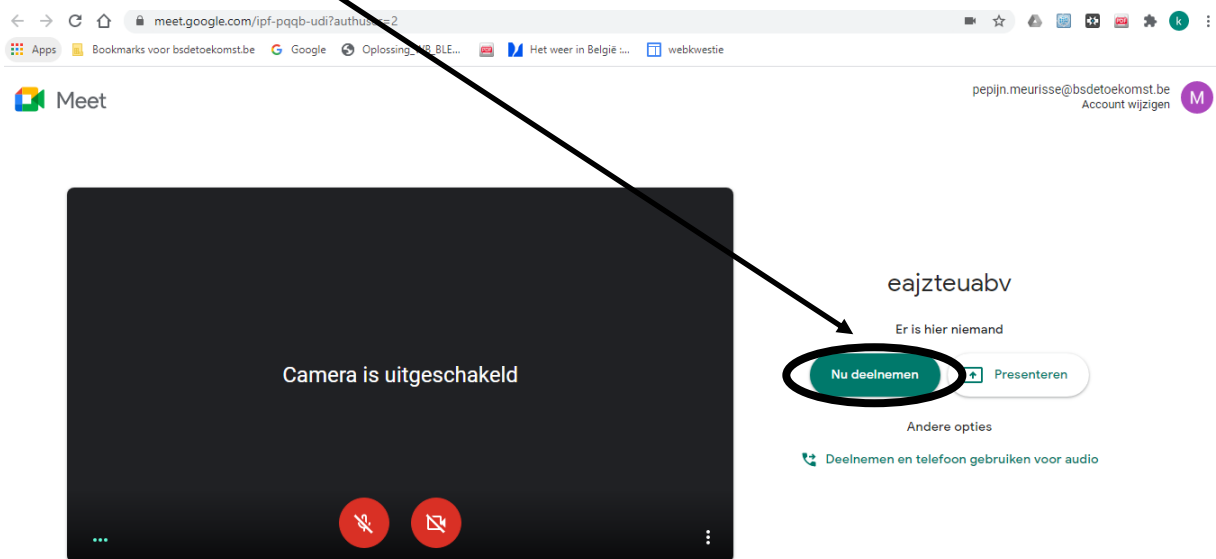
meet.google.com/ipf-pqqb-udi?authuser=2

Apps Bookmarks voor bsdetoekomst.be Google Oplossing_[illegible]_BLE... Het weer in België :... webkwestie

Meet

pepijn.meurisse@bsdetoekomst.be
Account wijzigen

M

Camera is uitgeschakeld

eajzteuabv

Er is hier niemand

Nu deelnemen

Presenteren

Andere opties

Deelnemen en telefoon gebruiken voor audio